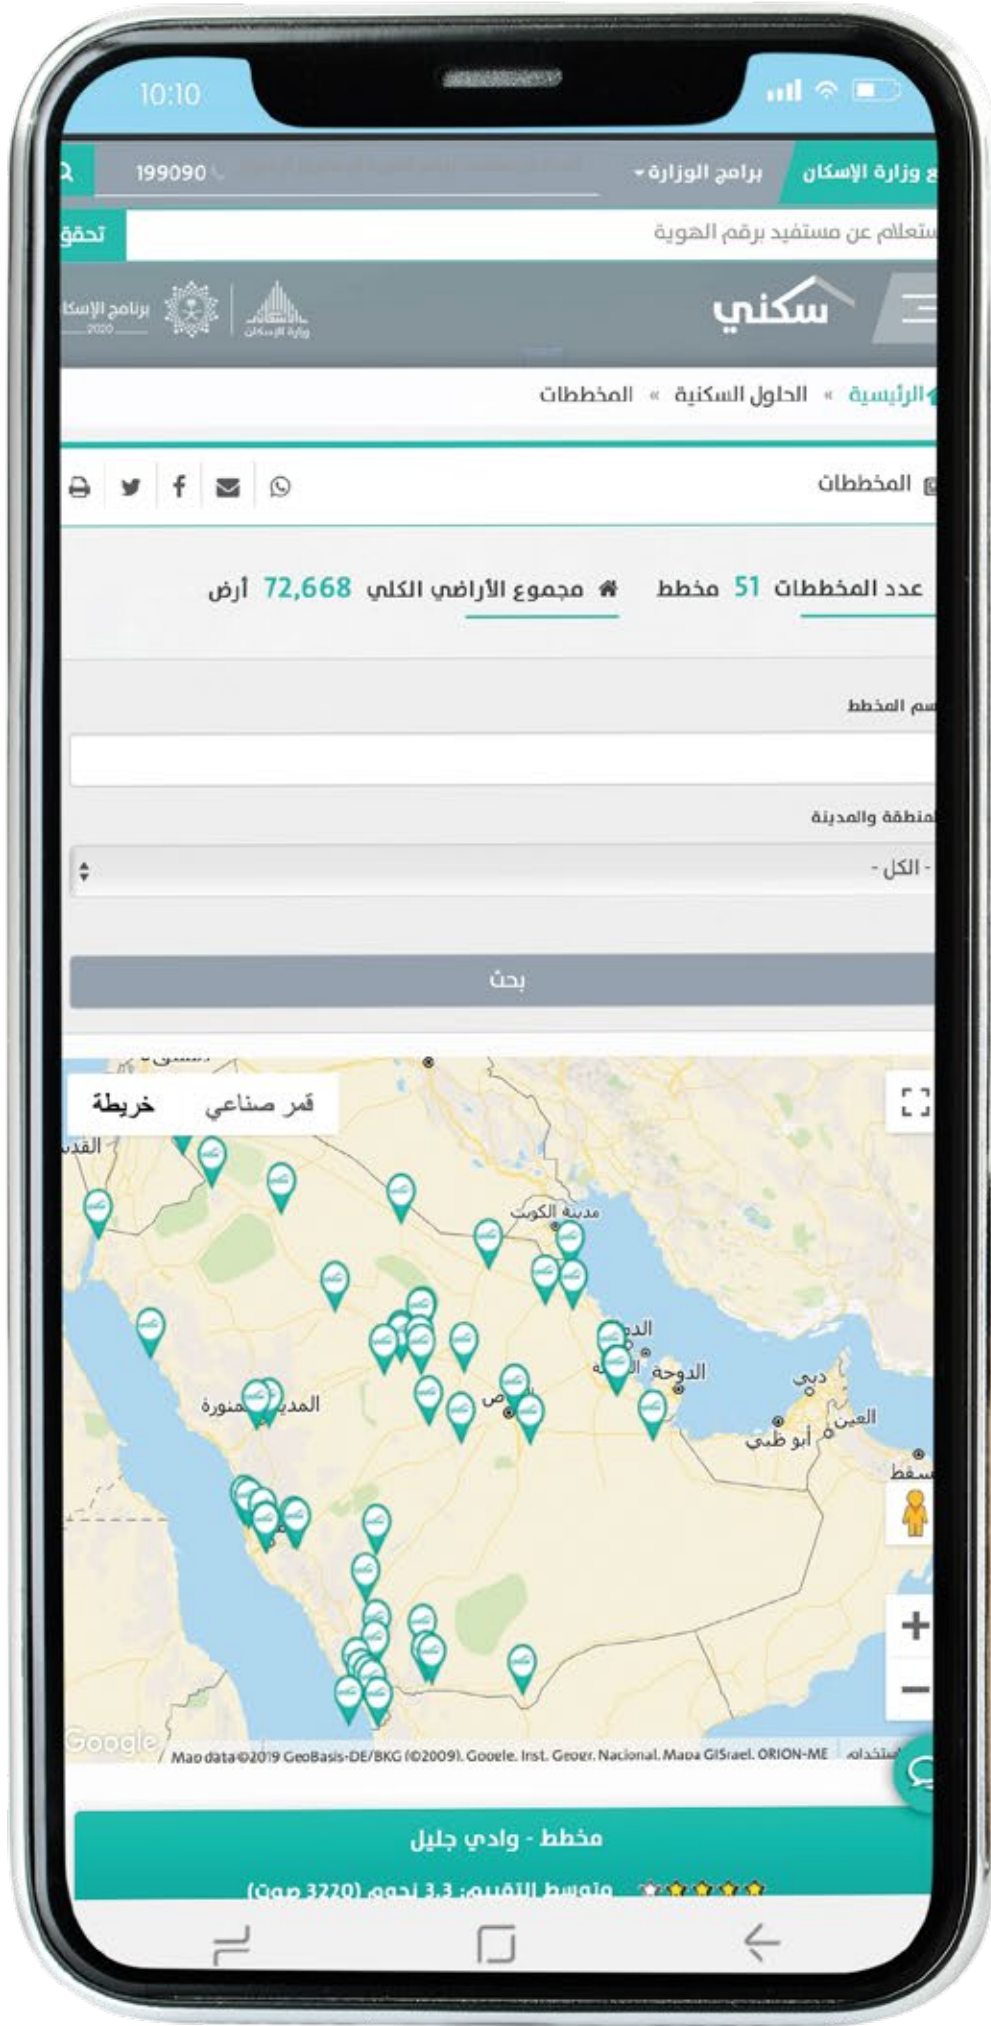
10:10

199090 برامج الوزارة ع وزارة الإسكان

تحقق استعلام عن مستفيد برقم الهوية

برنامج الإسكان 2020 وزارة الإسكان سكني

الرئيسية » الحلول السكنية » المخططات

المخططات

عدد المخططات 51 مخطط مجموع الأراضي الكلي 72,668 أرض

اسم المخطط

المنطقة والمدينة

- الكل -

بحث

خريطة قمر صناعي

القدس مدينة الكويت المدينة المنورة الدوحة دبي أبو ظبي العين مسقط

Google Map data ©2019 GeoBasis-DE/BKG (©2009), Google, Inst. Geogr. Nacional, Mapa GISrael, ORION-ME

مخطط - وادي جليل

متوسط التقييم: 3.3 نجوم (3220 صوت)